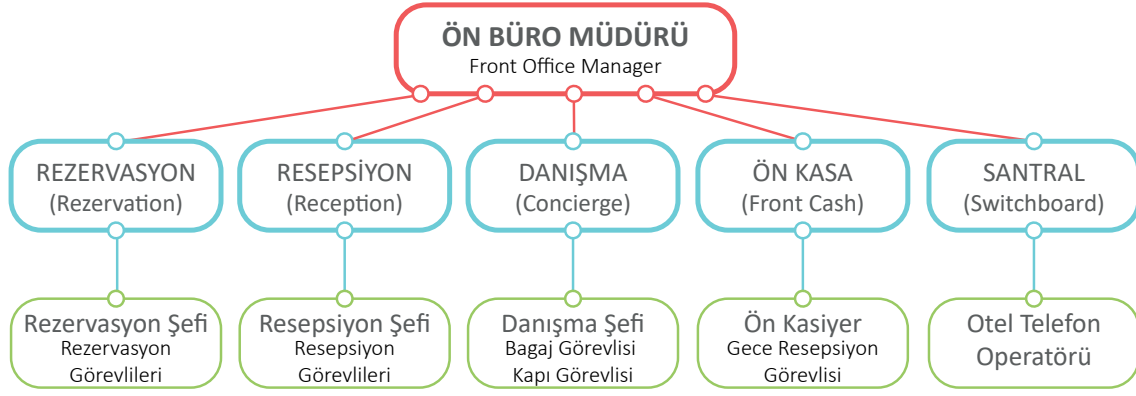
ÖN BÜRO MÜDÜRÜ
Front Office Manager

REZERVASYON
(Rezervation)

RESEPSİYON
(Reception)

DANIŞMA
(Concierge)

ÖN KASA
(Front Cash)

SANTRAL
(Switchboard)

Rezervasyon Şefi
Rezervasyon Görevlileri

Resepsiyon Şefi
Resepsiyon Görevlileri

Danışma Şefi
Bagaj Görevlisi
Kapı Görevlisi

Ön Kasiyer
Gece Resepsiyon Görevlisi

Otel Telefon Operatörü